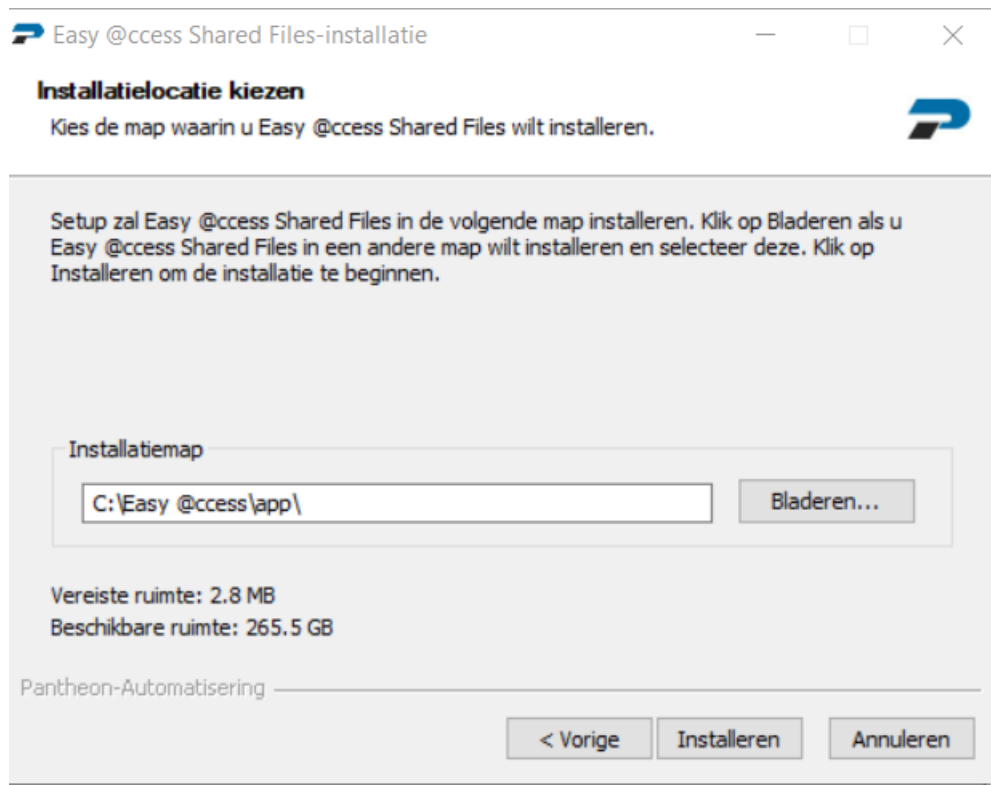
Easy @ccess Shared Files-installatie

Installatielocatie kiezen

Kies de map waarin u Easy @ccess Shared Files wilt installeren.

Setup zal Easy @ccess Shared Files in de volgende map installeren. Klik op Bladeren als u Easy @ccess Shared Files in een andere map wilt installeren en selecteer deze. Klik op Installeren om de installatie te beginnen.

Installatiemap

C:\Easy @ccess\app\

Bladeren...

Vereiste ruimte: 2.8 MB

Beschikbare ruimte: 265.5 GB

Pantheon-Automatisering

< Vorige

Installeren

Annuleren